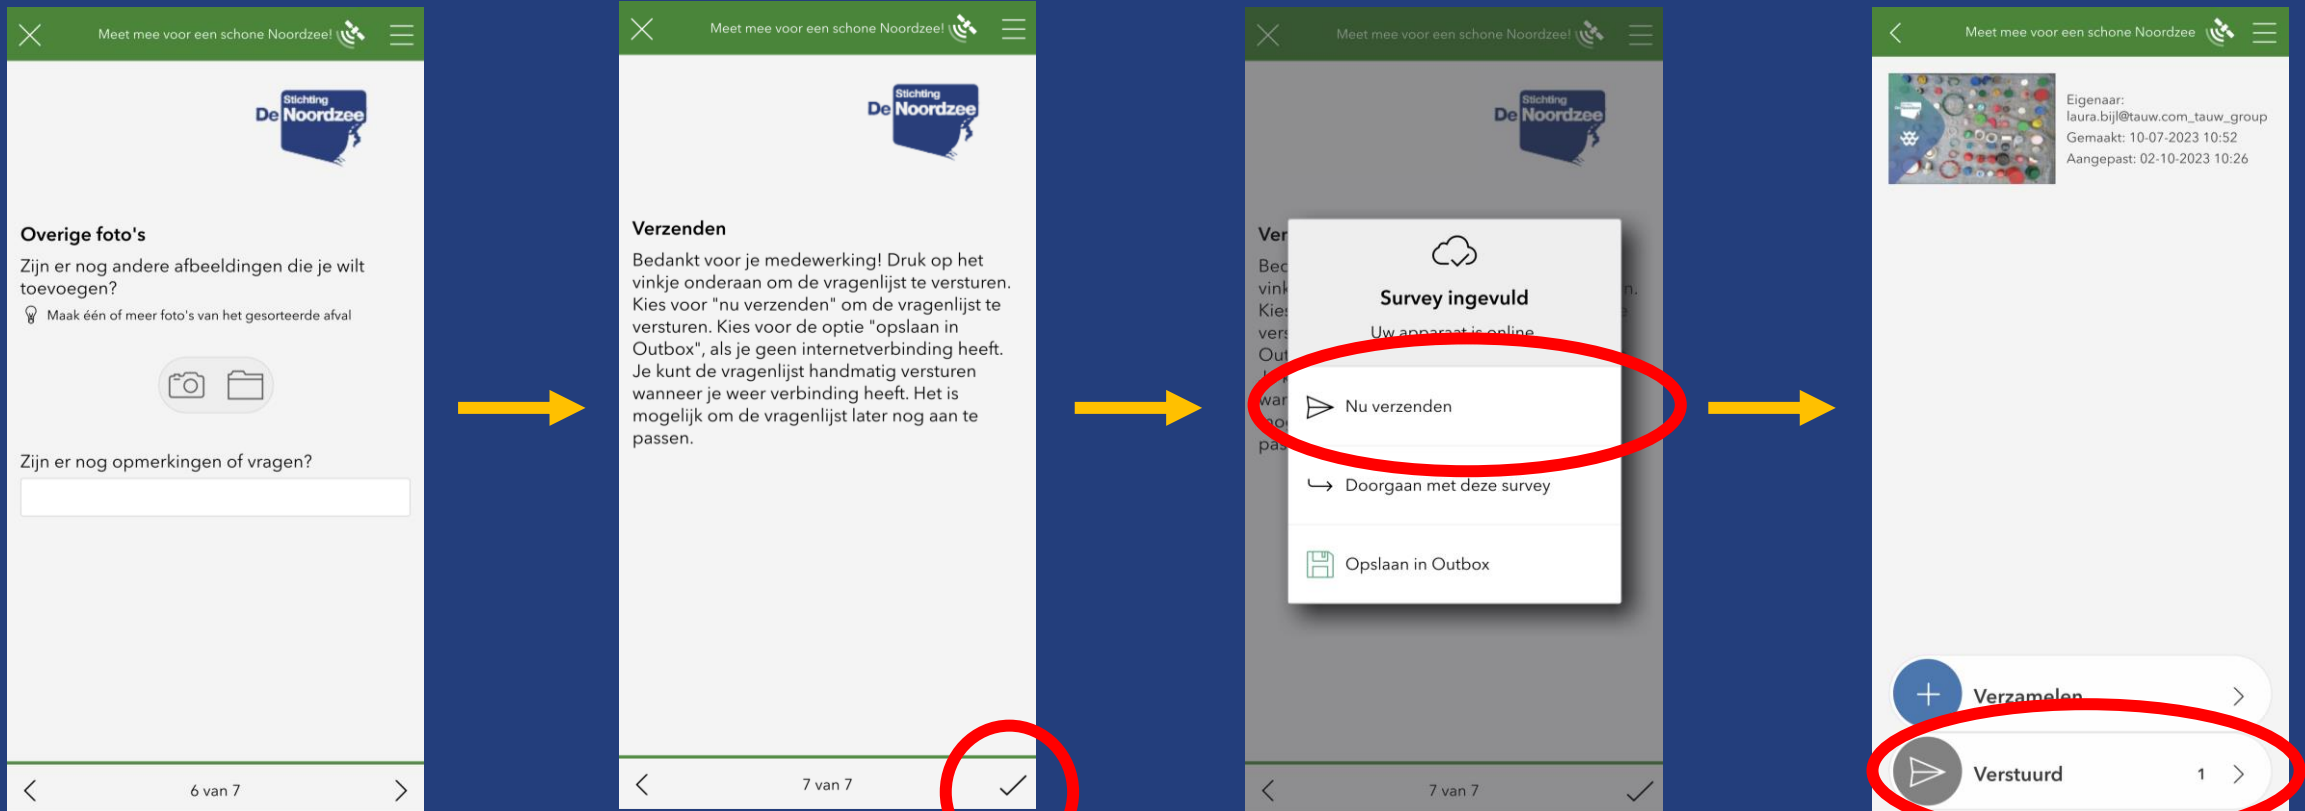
Meet mee voor een schone Noordzee!

Stichting De Noordzee

Overige foto's

Zijn er nog andere afbeeldingen die je wilt toevoegen?

Maak één of meer foto's van het gesorteerde afval

Zijn er nog opmerkingen of vragen?

6 van 7

Meet mee voor een schone Noordzee!

Stichting De Noordzee

Verzenden

Bedankt voor je medewerking! Druk op het vinkje onderaan om de vragenlijst te versturen. Kies voor "nu verzenden" om de vragenlijst te versturen. Kies voor de optie "opslaan in Outbox", als je geen internetverbinding heeft. Je kunt de vragenlijst handmatig versturen wanneer je weer verbinding heeft. Het is mogelijk om de vragenlijst later nog aan te passen.

7 van 7

Meet mee voor een schone Noordzee!

Stichting De Noordzee

Survey ingevuld

Uw apparaat is online

Nu verzenden

Doorgaan met deze survey

Opslaan in Outbox

7 van 7

Meet mee voor een schone Noordzee

Eigenaar: laura.bijl@tauw.com_tauw_group
Gemaakt: 10-07-2023 10:52
Aangepast: 02-10-2023 10:26

Verzamelen

Verstuurd 1